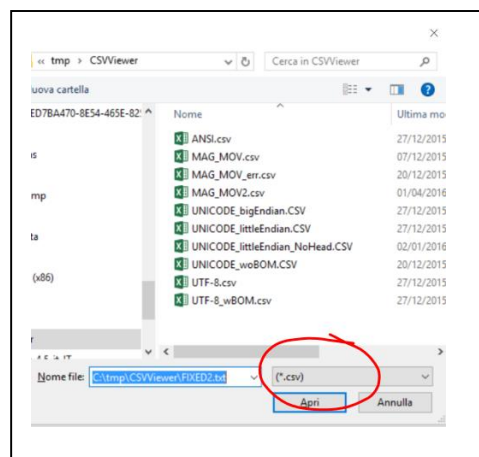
×

« tmp › CSVViewer

Cerca in CSVViewer

uova cartella

ED7BA470-8E54-465E-82

s

mp

ta

(x86)

r

Nome

Ultima mo

ANSI.csv 27/12/2015

MAG_MOV.csv 07/12/2015

MAG_MOV_err.csv 20/12/2015

MAG_MOV2.csv 01/04/2016

UNICODE_bigEndian.CSV 27/12/2015

UNICODE_littleEndian.CSV 27/12/2015

UNICODE_littleEndian_NoHead.CSV 02/01/2016

UNICODE_woBOM.CSV 20/12/2015

UTF-8.csv 27/12/2015

UTF-8_wBOM.csv 27/12/2015

Nome file: C:\tmp\CSVViewer\FIXED2.txt

(*.csv)

Apri

Annulla